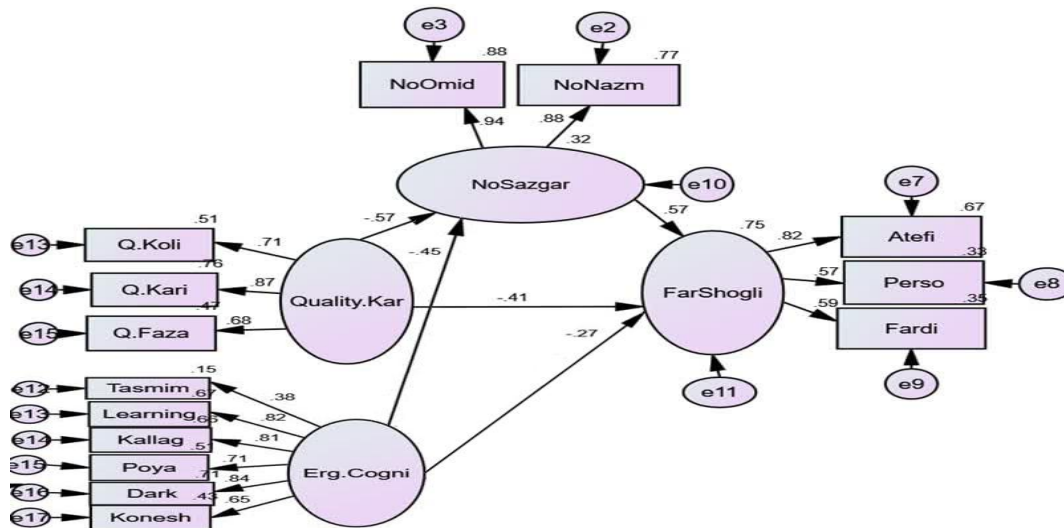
e3
e2
.88
.77
NoOmid
NoNazm
.94
.88
.32
NoSazgar
e10
e7
.51
.57
.67
.75
-.57
.82
Atefi
e13
Q.Koli
.71
-.45
.33
.76
.57
e14
Q.Kari
.87
Quality.Kar
-.41
FarShogli
Perso
e8
.47
.59
.35
e15
Q.Faza
.68
Fardi
-.27
.15
e12
Tasmim
.38
e9
.67
e13
Learning
.82
e11
.65
e14
Kallag
.81
.51
.71
e15
Poya
.71
.84
Erg.Cogni
e16
Dark
.43
.65
e17
Konesh